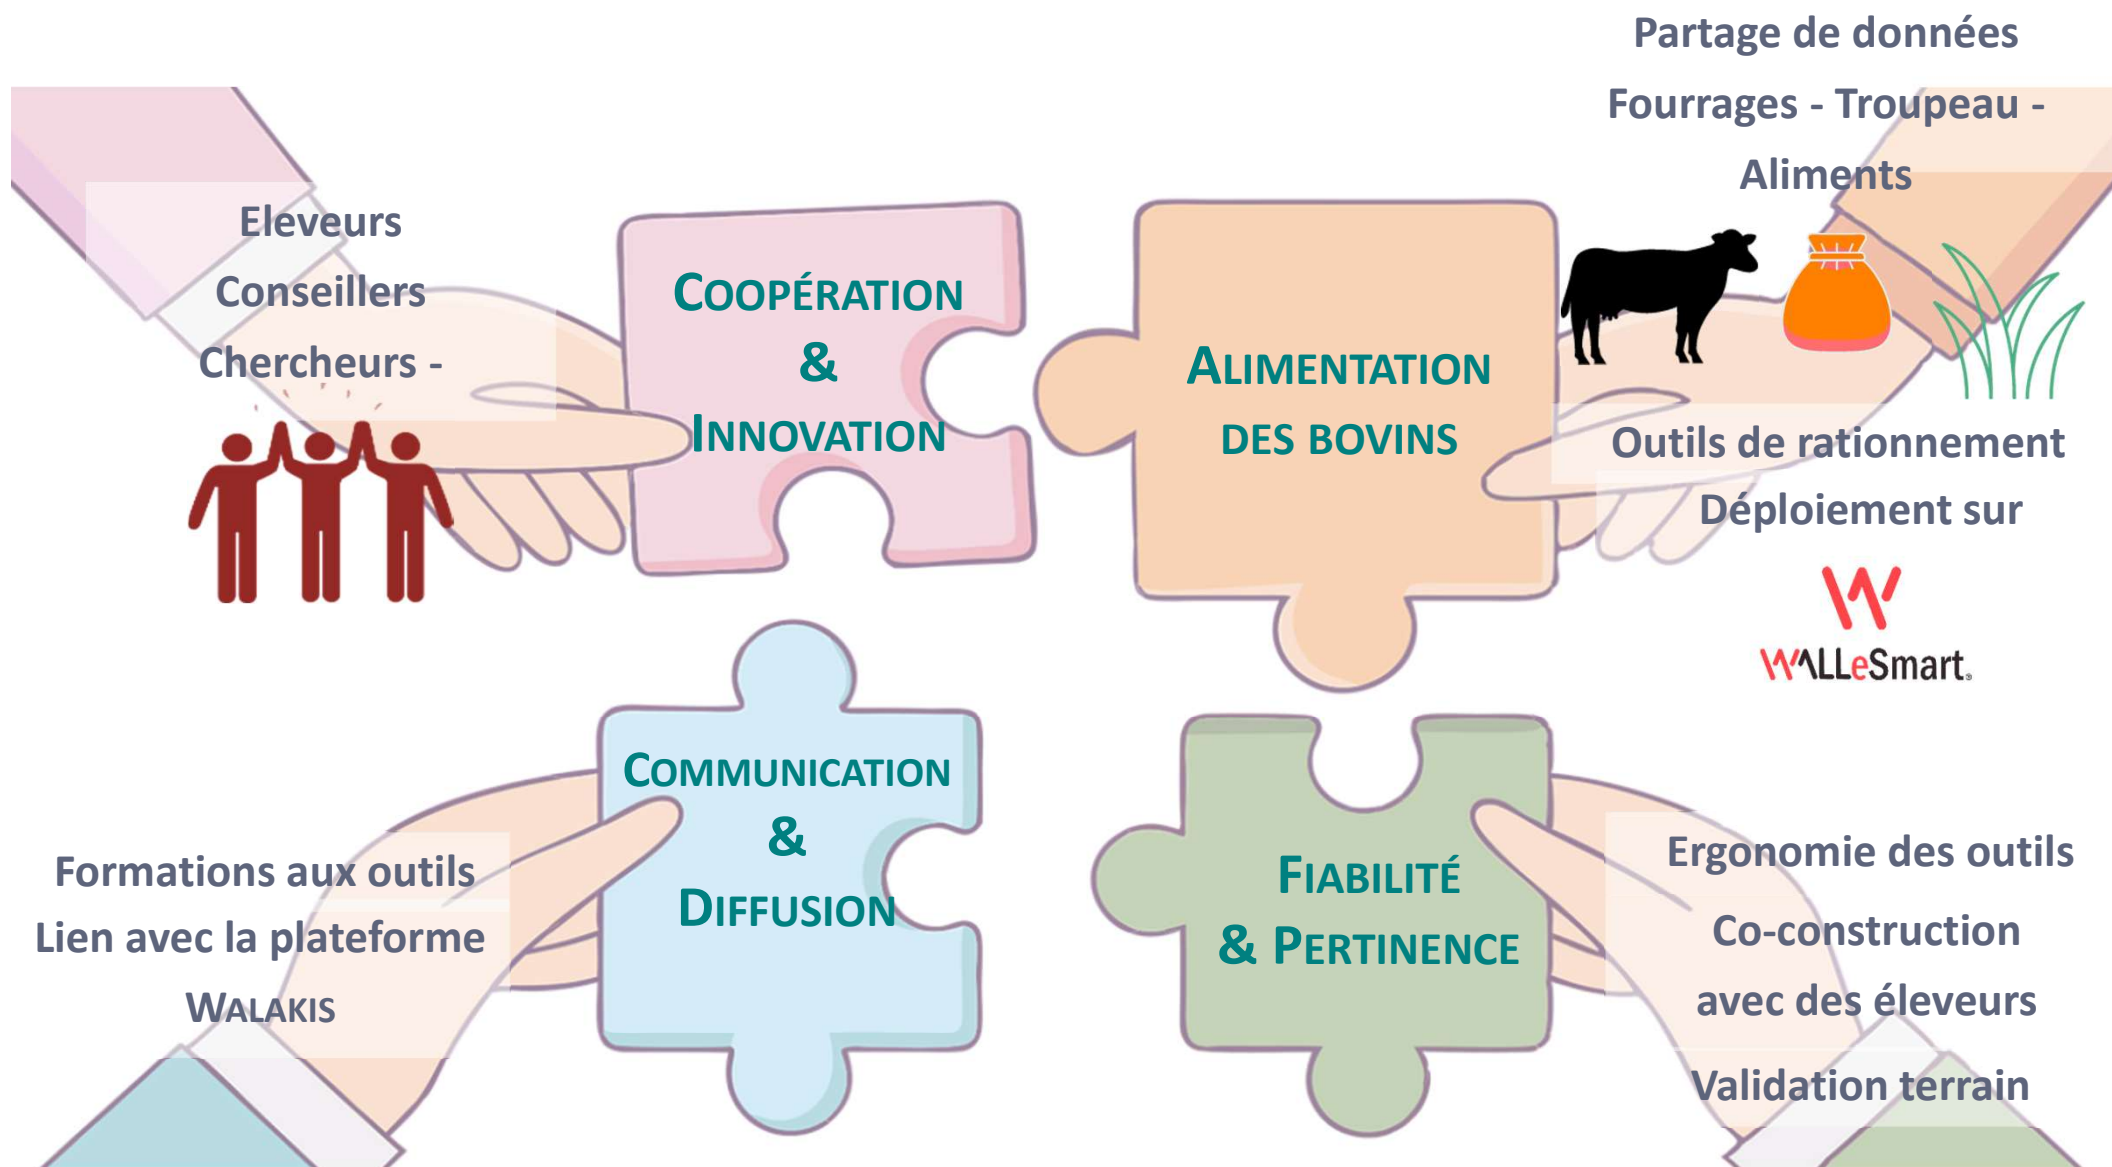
Partage de données
Fourrages - Troupeau - Aliments

Eleveurs
Conseillers
Chercheurs -

COOPÉRATION
&
INNOVATION

ALIMENTATION
DES BOVINS

Outils de rationnement
Déploiement sur

WALLeSmart

COMMUNICATION
&
DIFFUSION

FIABILITÉ
& PERTINENCE

Formations aux outils
Lien avec la plateforme
WALAKIS

Ergonomie des outils
Co-construction
avec des éleveurs
Validation terrain